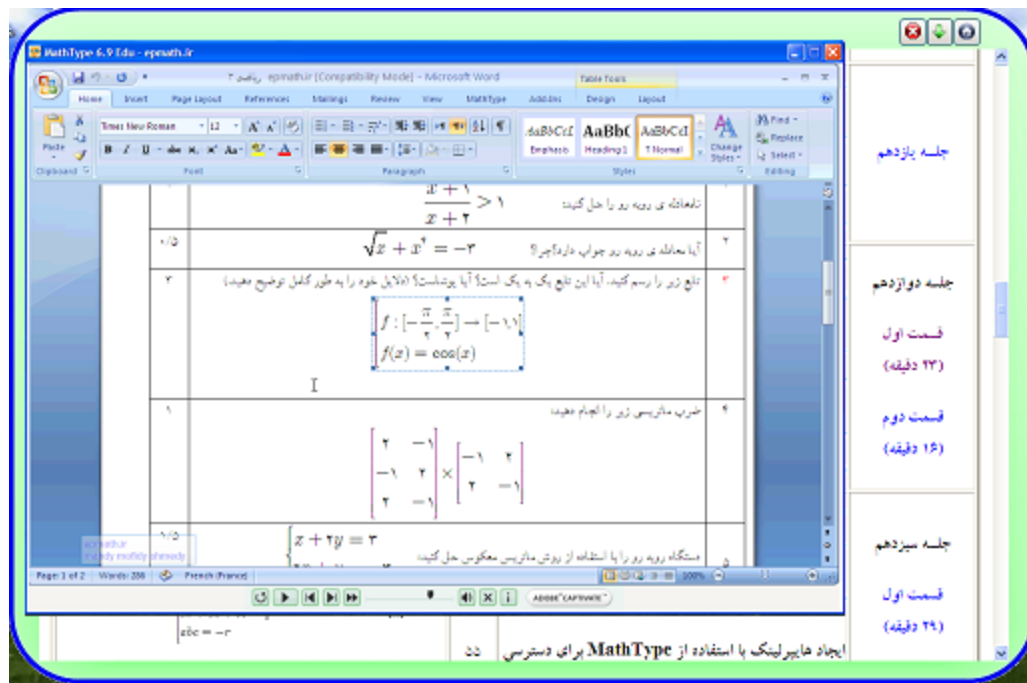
MathType 6.9 Edu - epmath.ir

ریاضی ۲ epmath.ir [Compatibility Mode] - Microsoft Word

Table Tools

Home Insert Page Layout References Mailings Review View MathType Add-Ins Design Layout

Paste

Clipboard

Times New Roman 12

Font

Paragraph

AaBbCcI Emphasis

AaBbC Heading 1

AaBbCcI ¶ Normal

Change Styles

Styles

Find Replace Select

Editing

$\frac{x+۱}{x+۲}>۱$ نامعادله ی روبه رو را حل کنید.

۰/۵ ۲ آیا معادله ی روبه رو جواب دارد؟چرا؟ $\sqrt{x}+x^۴=-۳$

۲ ۳ تابع زیر را رسم کنید. آیا این تابع یک به یک است؟ آیا پوشاست؟ (دلایل خود را به طور کامل توضیح دهید.)

$f:[-\frac{\pi}{۲},\frac{\pi}{۲}]\to[-۱,۱]$
$f(x)=\cos(x)$

۱ ۴ ضرب ماتریسی زیر را انجام دهید.

$\begin{bmatrix}۲&-۱\\-۱&۲\\۲&-۱\end{bmatrix}\times\begin{bmatrix}-۱&۲\\۲&-۱\end{bmatrix}$

۱/۵ ۵ دستگاه روبه رو را با استفاده از روش ماتریس معکوس حل کنید.

$x+۲y=۳$

epmath.ir
mahdy mofidy ahmady

Page: 1 of 2 Words: 288 French (France) 100%

ADOBE CAPTIVATE

$abc=-r$

۵۵ ایجاد هایپرلینک با استفاده از MathType برای دسترسی

جلسه یازدهم

جلسه دوازدهم

قسمت اول

(۲۳ دقیقه)

قسمت دوم

(۱۶ دقیقه)

جلسه سیزدهم

قسمت اول

(۲۹ دقیقه)